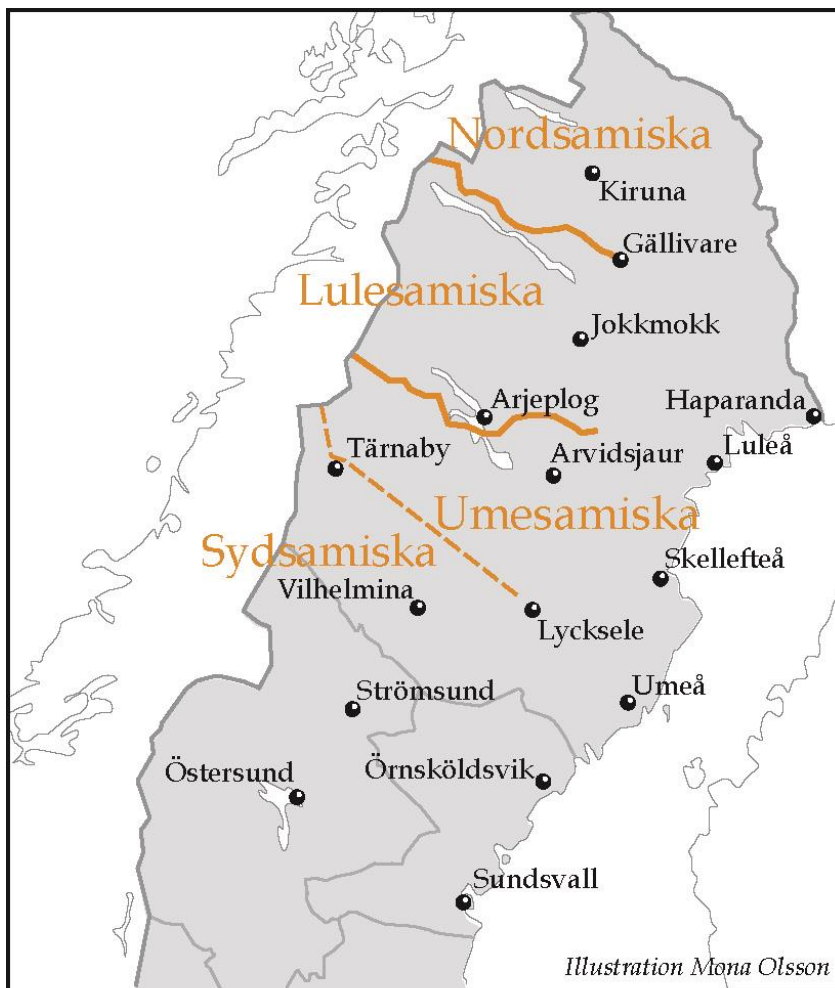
Nordsamiska
Kiruna
Gällivare
Lulesamiska
Jokkmokk
Arjeplog
Haparanda
Tärnaby
Arvidsjaur
Luleå
Umesamiska
Sydsamiska
Skellefteå
Vilhelmina
Lycksele
Strömsund
Umeå
Östersund
Örnsköldsvik
Sundsvall
Illustration Mona Olsson